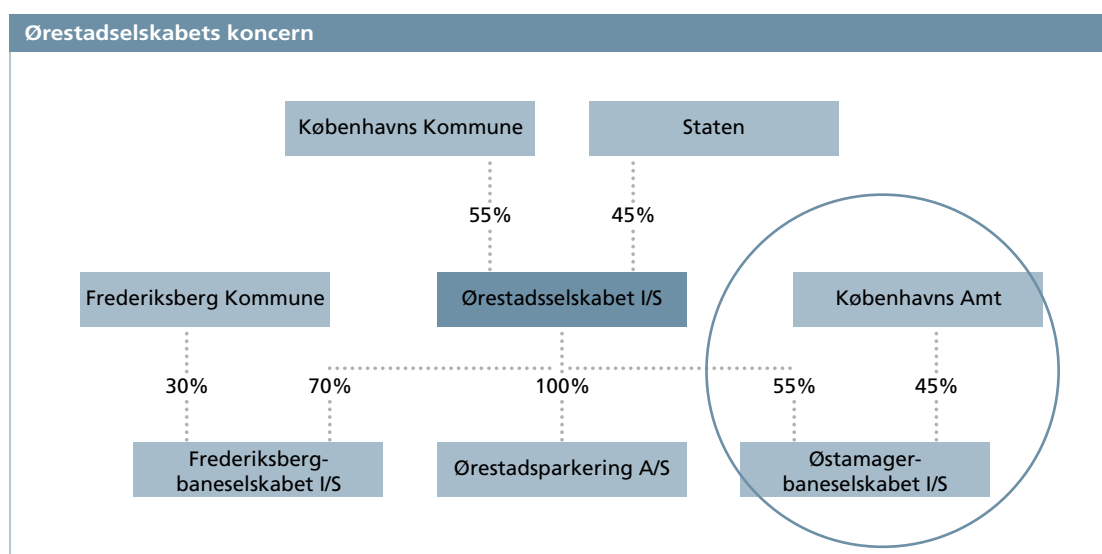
Ørestadselskabets koncern

Københavns Kommune

Staten

55%

45%

Frederiksberg Kommune

Ørestadsselskabet I/S

Københavns Amt

30%

70%

100%

55%

45%

Frederiksberg-
baneselskabet I/S

Ørestadsparkering A/S

Østamager-
baneselskabet I/S